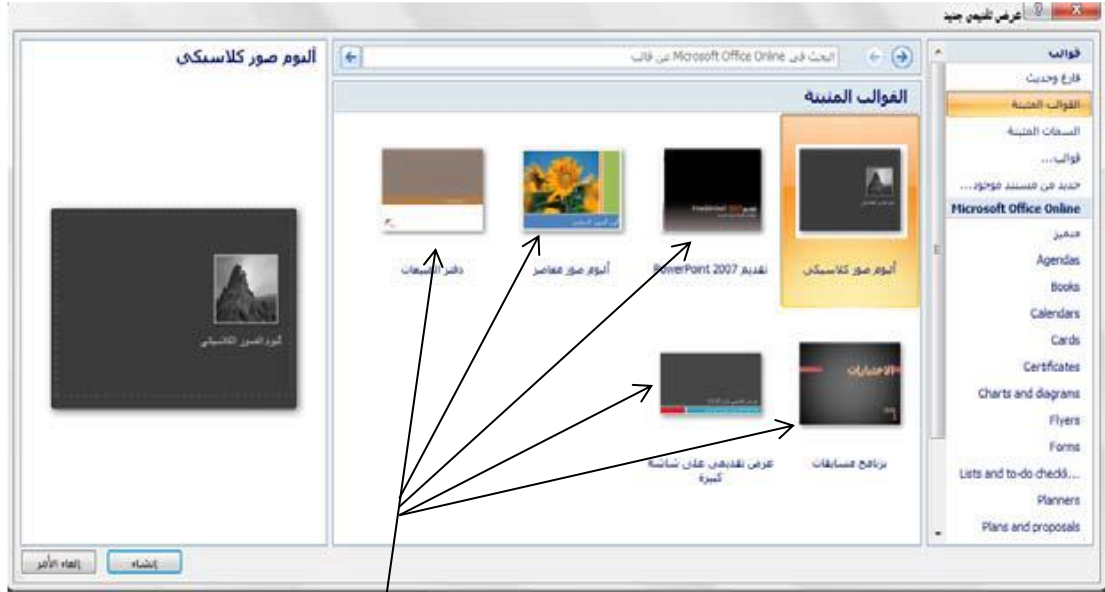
عرض تقديمي جديد

قوالب
فارغ وحديث
القوالب المثبتة
السمات المثبتة
قوالب...
جديد من مستند موجود...
Microsoft Office Online
مميز
Agendas
Books
Calendars
Cards
Certificates
Charts and diagrams
Flyers
Forms
Lists and to-do checkl...
Planners
Plans and proposals

البحث في Microsoft Office Online عن قالب

القوالب المثبتة

ألبوم صور كلاسيكي
تقديم PowerPoint 2007
ألبوم صور معاصر
دفتر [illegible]
برنامج مسابقات
عرض تقديمي على شاشة كبيرة

ألبوم صور كلاسيكي

إنشاء
إلغاء الأمر